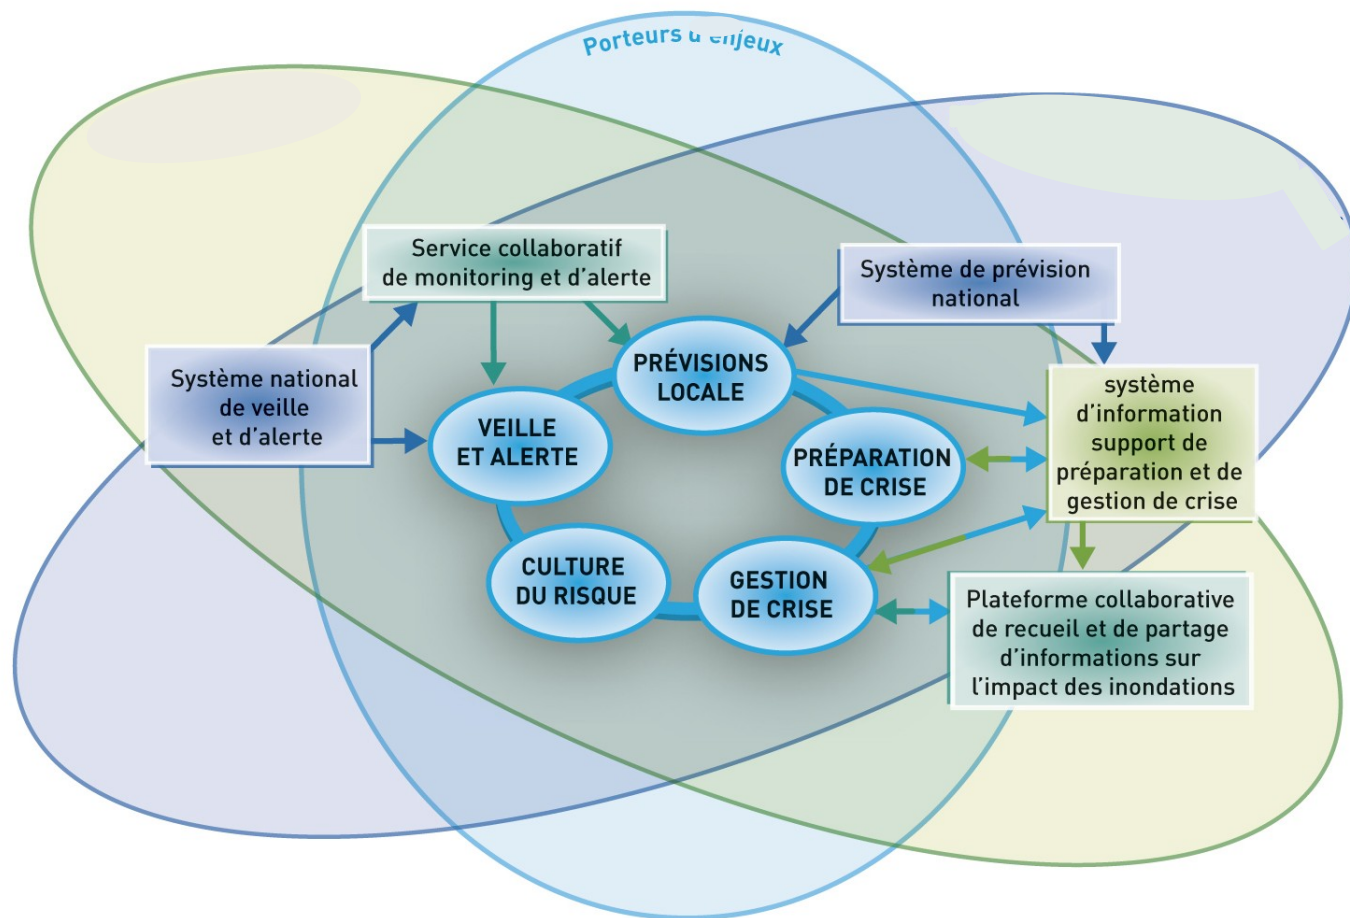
Porteurs d'enjeux

Service collaboratif de monitoring et d'alerte

Système de prévision national

Système national de veille et d'alerte

PRÉVISIONS LOCALE

VEILLE ET ALERTE

PRÉPARATION DE CRISE

système d'information support de préparation et de gestion de crise

CULTURE DU RISQUE

GESTION DE CRISE

Plateforme collaborative de recueil et de partage d'informations sur l'impact des inondations